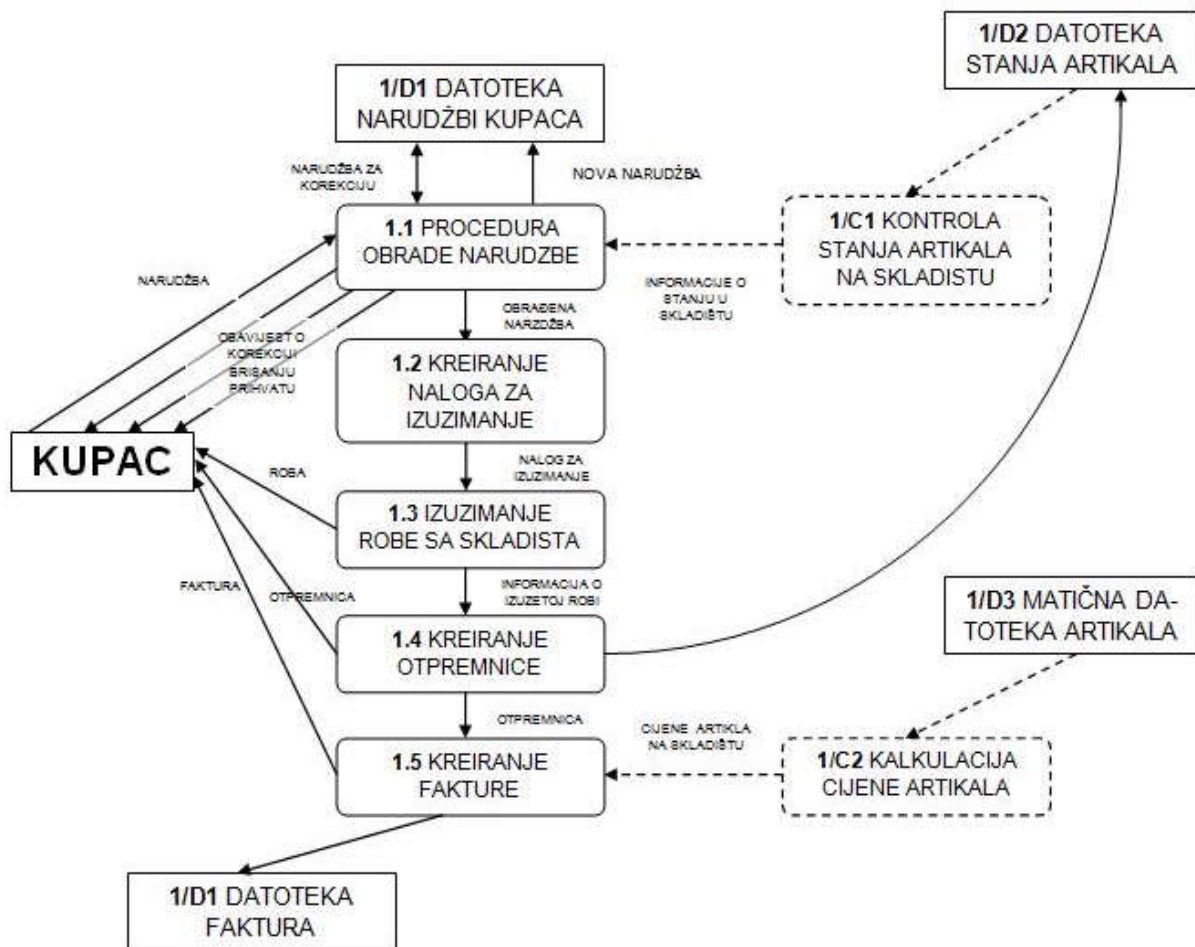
1/D2 DATOTEKA STANJA ARTIKALA

1/D1 DATOTEKA NARUDŽBI KUPACA

NARUDŽBA ZA KOREKCIJU

NOVA NARUDŽBA

1.1 PROCEDURA OBRADE NARUDZBE

1/C1 KONTROLA STANJA ARTIKALA NA SKLADISTU

NARUDŽBA

INFORMACIJE O STANJU U SKLADIŠTU

OBRAĐENA NARZDŽBA

OBAVIJEST O KOREKCIJI BRISANJU PRIHVATU

1.2 KREIRANJE NALOGA ZA IZUZIMANJE

KUPAC

NALOG ZA IZUZIMANJE

ROBA

1.3 IZUZIMANJE ROBE SA SKLADISTA

INFORMACIJA O IZUZETOJ ROBI

FAKTURA

OTPREMNICA

1/D3 MATIČNA DATOTEKA ARTIKALA

1.4 KREIRANJE OTPREMNICE

OTPREMNICA

CIJENE ARTIKLA NA SKLADIŠTU

1.5 KREIRANJE FAKTURE

1/C2 KALKULACIJA CIJENE ARTIKALA

1/D1 DATOTEKA FAKTURA